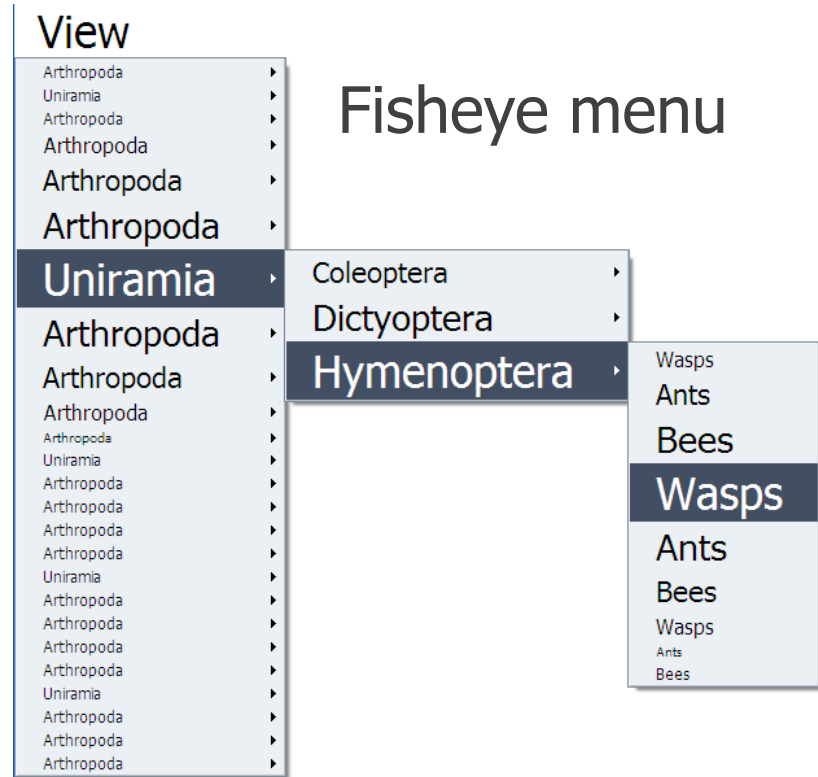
View

Fisheye menu

Arthropoda
Uniramia
Arthropoda
Arthropoda
Arthropoda
Arthropoda
Uniramia
Arthropoda
Arthropoda
Arthropoda
Arthropoda
Uniramia
Arthropoda
Arthropoda
Arthropoda
Arthropoda
Uniramia
Arthropoda
Arthropoda
Arthropoda
Arthropoda
Uniramia
Arthropoda
Arthropoda
Arthropoda

Coleoptera
Dictyoptera
Hymenoptera

Wasps
Ants
Bees
Wasps
Ants
Bees
Wasps
Ants
Bees